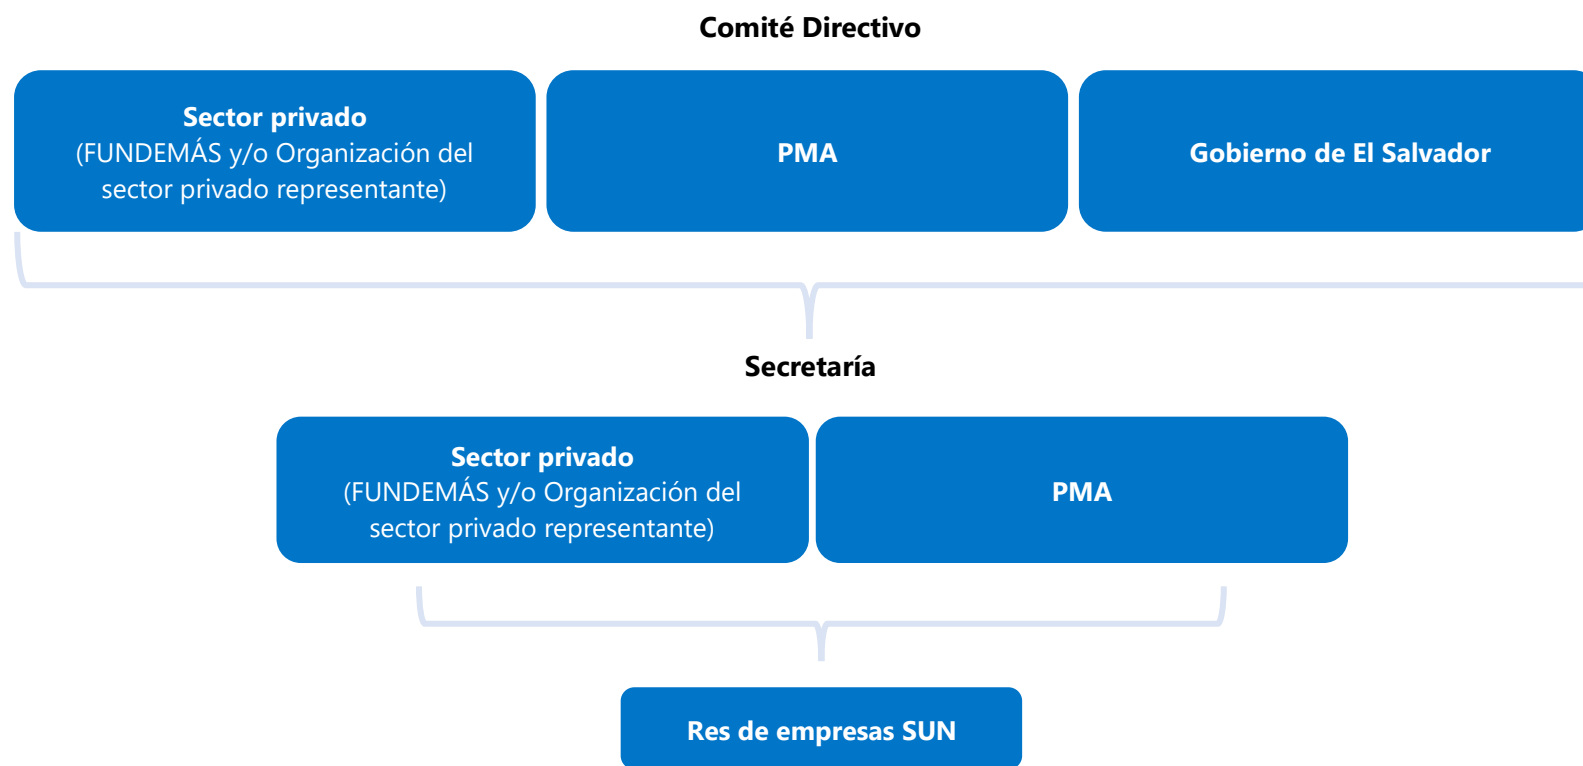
Comité Directivo

Sector privado
(FUNDEMÁS y/o Organización del sector privado representante)

PMA

Gobierno de El Salvador

Secretaría

Sector privado
(FUNDEMÁS y/o Organización del sector privado representante)

PMA

Res de empresas SUN